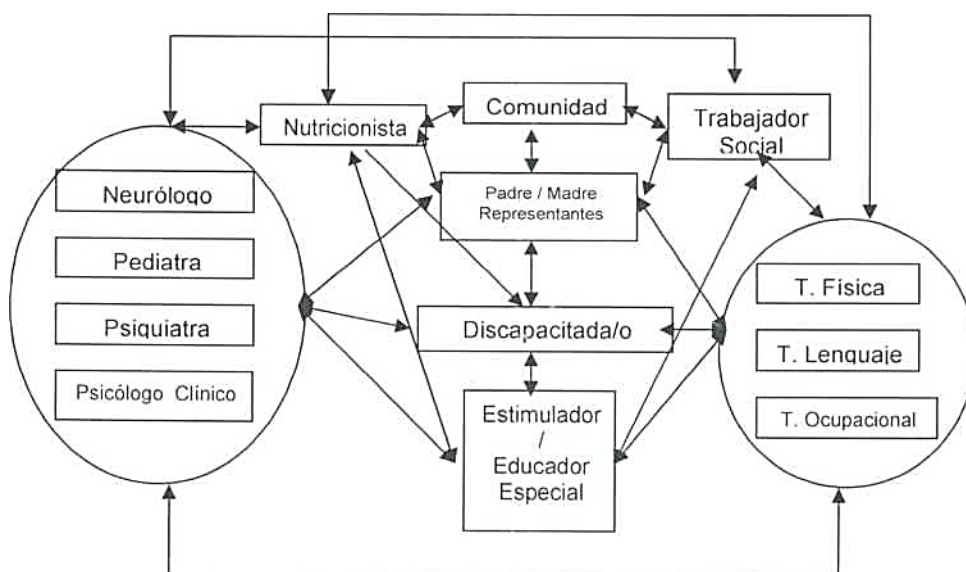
Nutricionista

Comunidad

Trabajador Social

Padre / Madre Representantes

Neurólogo

Pediatra

Psiquiatra

Psicólogo Clínico

Discapacitada/o

Estimulador / Educador Especial

T. Física

T. Lenguaje

T. Ocupacional